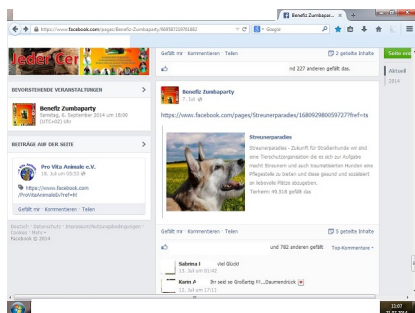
Benefiz Zumbapar... ×

https://www.facebook.com/pages/Benefiz-Zumbaparty/668587220591682

Google

Jeder Cent

Gefällt mir · Kommentieren · Teilen

2 geteilte Inhalte

nd 227 anderen gefällt das.

Seite erst

Aktuell

2014

BEVORSTEHENDE VERANSTALTUNGEN

Benefiz Zumbaparty

Samstag, 6. September 2014 um 18:00 (UTC+02) Uhr

BEITRÄGE AUF DER SEITE

Pro Vita Animale e.V.

18. Juli um 03:33

https://www.facebook.com/ProVitaAnimale/?ref=ht

Gefällt mir · Kommentieren · Teilen

Benefiz Zumbaparty

7. Juli

https://www.facebook.com/pages/Streunerparadies/1680929800597277fref=ts

Streunerparadies

Streunerparadies - Zukunft für Straßenhunde vor und eine Tierschutzorganisation die es sich zur Aufgabe macht Streunern und auch traumatisierten Hunden eine Pflegestelle zu bieten und diese gesund und sozialisiert an liebevolle Plätze abzugeben.

Tierheim: 49.518 gefällt das

Gefällt mir · Kommentieren · Teilen

5 geteilte Inhalte

und 782 anderen gefällt

Top-Kommentare

Sabrina I viel Glück!

Karin A Ihr seid so Großartig !!!...Daumendrück

Deutsch · Datenschutz · Impressum/Nutzungsbedingungen · Cookies · Mehr · Facebook © 2014

13:07